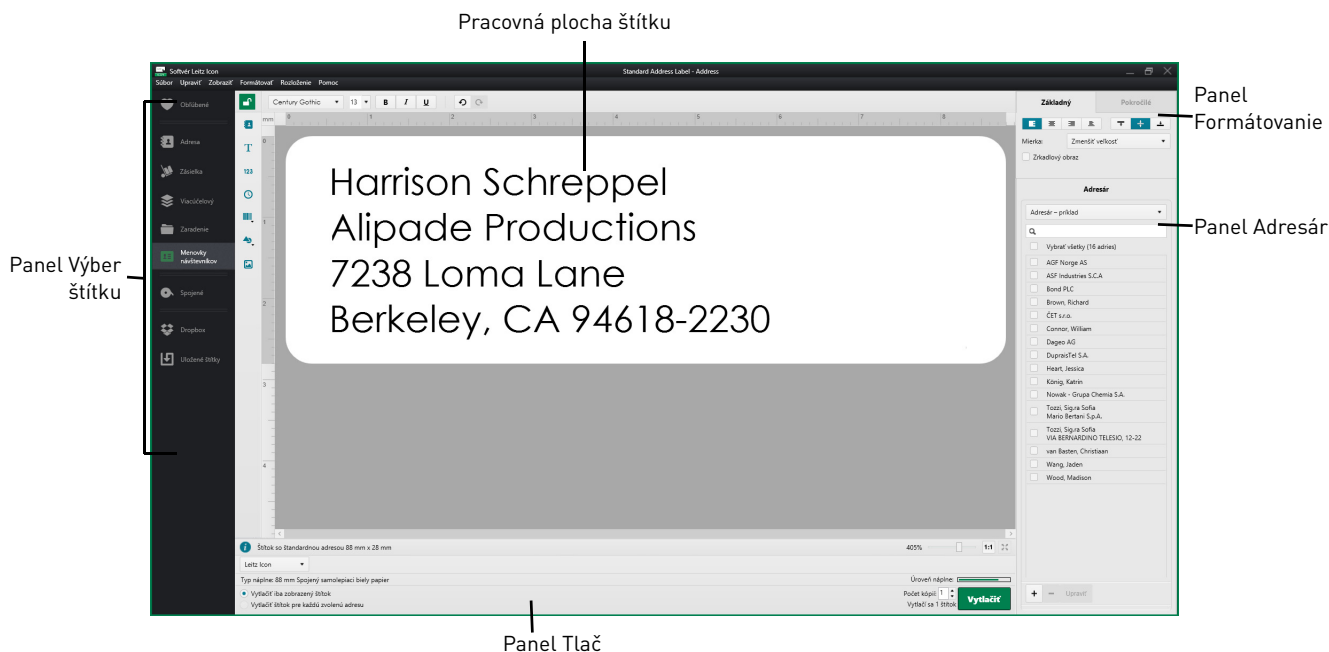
Pracovná plocha štítku

Softvér Leitz Icon
Súbor Upraviť Zobraziť Formátovať Rozloženie Pomoc
Standard Address Label - Address

Obľúbené
Adresa
Zásielka
Viacúčelový
Zaradenie
Menovky návštevníkov
Spojené
Dropbox
Uložené štítky

Panel Výber štítku

Century Gothic 13 B I U
mm 0 1 2 3 4 5 6 7 8

Harrison Schreppel
Alipade Productions
7238 Loma Lane
Berkeley, CA 94618-2230

Štítok so štandardnou adresou 88 mm x 28 mm
405% 1:1
Leitz Icon
Typ náplne: 88 mm Spojený samolepiaci biely papier
Úroveň náplne:
Vytlačiť iba zobrazený štítok
Vytlačiť štítok pre každú zvolenú adresu
Počet kópií: 1
Vytlačí sa 1 štítok
Vytlačiť

Panel Tlač

Základný Pokročilé
Mierka: Zmenšiť veľkosť
Zrkadlový obraz

Panel Formátovanie

Adresár
Adresár – príklad
Vybrať všetky (16 adries)
AGF Norge AS
ASF Industries S.C.A
Bond PLC
Brown, Richard
ČET s.r.o.
Connor, William
Dageo AG
DupraisTel S.A.
Heart, Jessica
König, Katrin
Nowak - Grupa Chemia S.A.
Tozzi, Sig.ra Sofia
Mario Bertani S.p.A.
Tozzi, Sig.ra Sofia
VIA BERNARDINO TELESIO, 12-22
van Basten, Christiaan
Wang, Jaden
Wood, Madison
+ − Upraviť

Panel Adresár